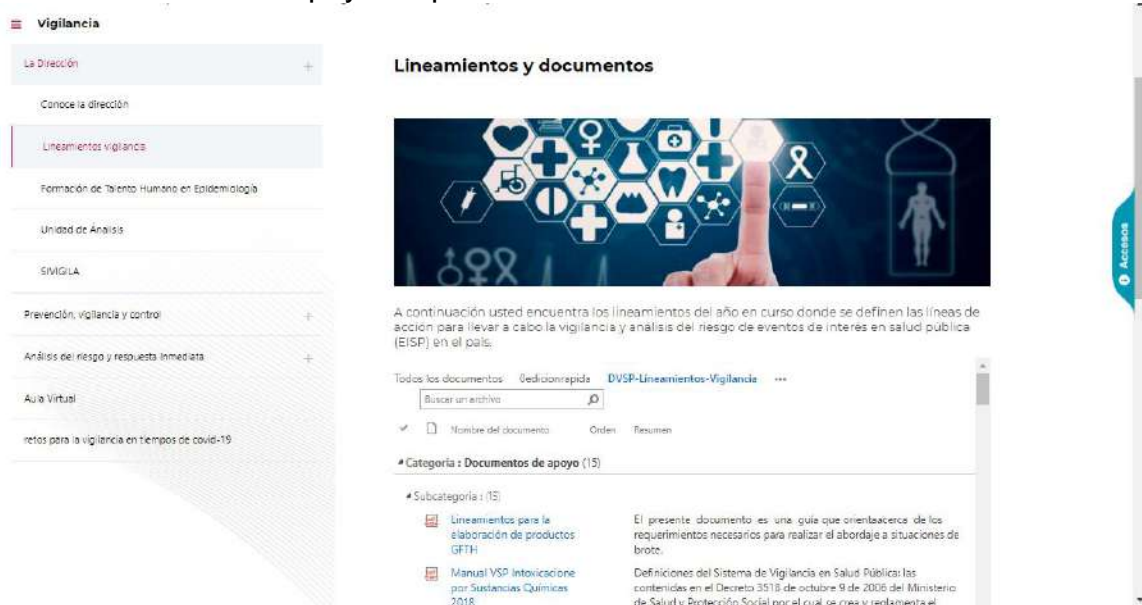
Vigilancia

La Dirección +

Conoce la dirección

Lineamientos vigilancia

Formación de Talento Humano en Epidemiología

Unidad de Análisis

SIVIGILA

Prevención, vigilancia y control +

Análisis del riesgo y respuesta inmediata +

Aula Virtual

retos para la vigilancia en tiempos de covid-19

Lineamientos y documentos

A continuación usted encuentra los lineamientos del año en curso donde se definen las líneas de acción para llevar a cabo la vigilancia y análisis del riesgo de eventos de interés en salud pública (EISP) en el país.

Todos los documentos Edicionrapida DVSP-Lineamientos-Vigilancia •••

Buscar un archivo

Nombre del documento Orden Resumen

Categoría : Documentos de apoyo (15)

Subcategoría : (15)

| | |
|---|---|
| Lineamientos para la elaboración de productos GFTH | El presente documento es una guía que orientaacerca de los requerimientos necesarios para realizar el abordaje a situaciones de brote. |
| Manual VSP Intoxicacione por Sustancias Químicas 2018 | Definiciones del Sistema de Vigilancia en Salud Pública: las contenidas en el Decreto 3518 de octubre 9 de 2006 del Ministerio de Salud y Protección Social por el cual se crea y reglamenta el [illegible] |

Accesos